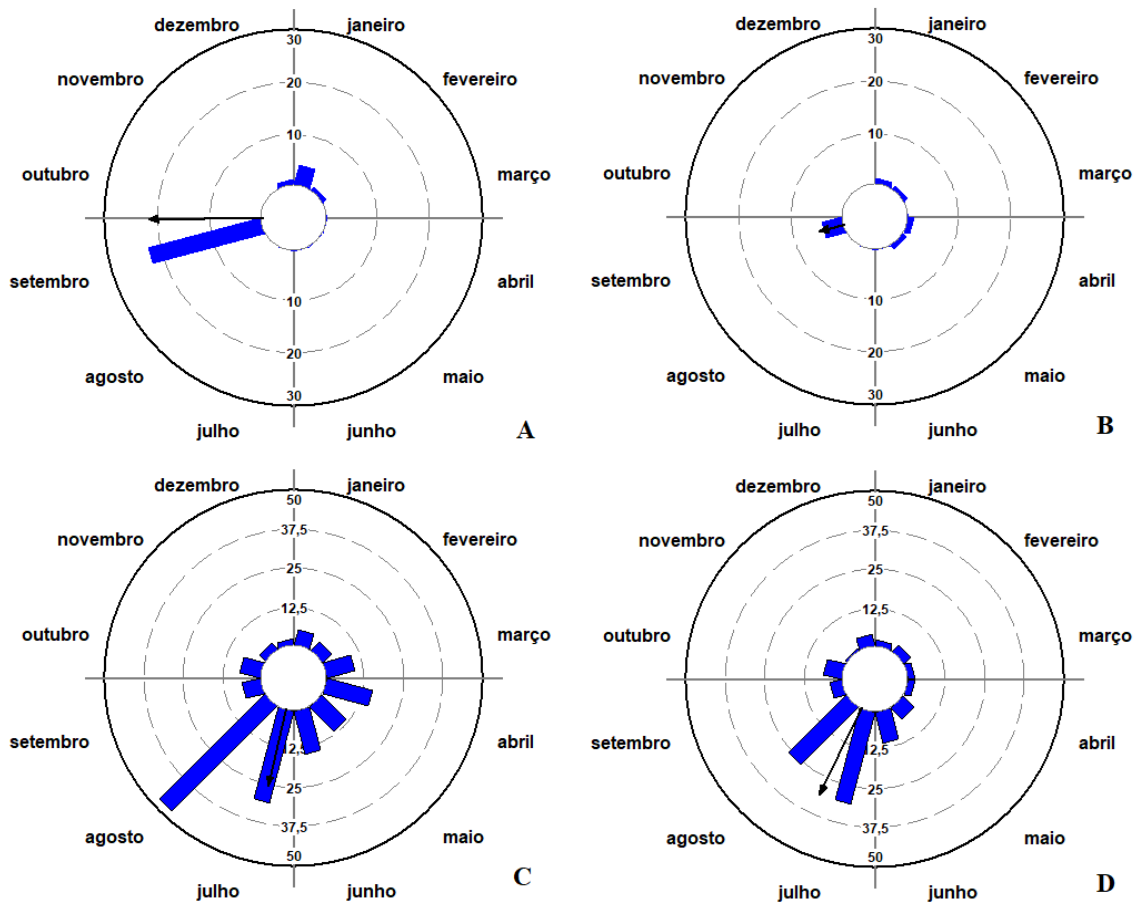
dezembro janeiro
30
20
10
novembro fevereiro
outubro março
setembro abril
10
20
30
agosto maio
julho junho
A

dezembro janeiro
30
20
10
novembro fevereiro
outubro março
setembro abril
10
20
30
agosto maio
julho junho
B

dezembro janeiro
50
37,5
25
12,5
novembro fevereiro
outubro março
setembro abril
12,5
25
37,5
50
agosto maio
julho junho
C

dezembro janeiro
50
37,5
25
12,5
novembro fevereiro
outubro março
setembro abril
12,5
25
37,5
50
agosto maio
julho junho
D